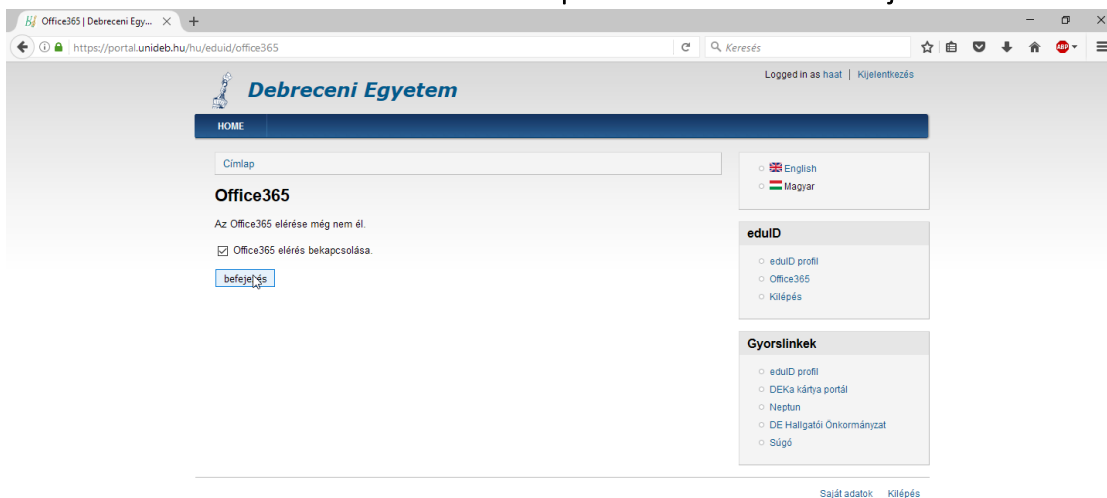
Office365 | Debreceni Egy...

https://portal.unideb.hu/hu/eduid/office365

Keresés

Debreceni Egyetem

Logged in as haat | Kijelentkezés

HOME

Címlap

Office365

Az Office365 elérése még nem él.

Office365 elérés bekapcsolása.

befejezés

English
Magyar

eduID

eduID profil
Office365
Kilépés

Gyorslinkek

eduID profil
DEKa kártya portál
Neptun
DE Hallgatói Önkormányzat
Súgó

Saját adatok Kilépés